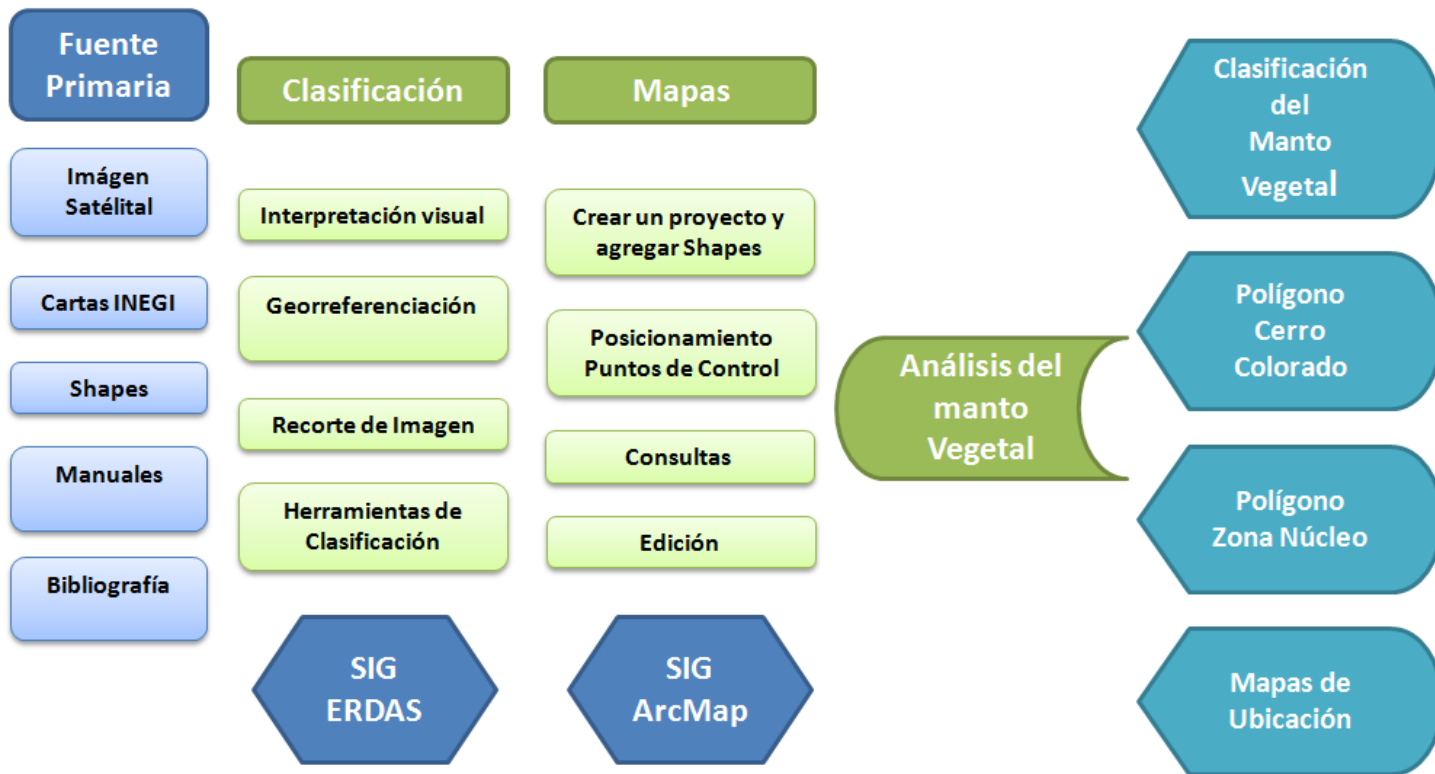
Fuente Primaria

Imágen Satélital

Cartas INEGI

Shapes

Manuales

Bibliografía

Clasificación

Interpretación visual

Georreferenciación

Recorte de Imagen

Herramientas de Clasificación

SIG ERDAS

Mapas

Crear un proyecto y agregar Shapes

Posicionamiento Puntos de Control

Consultas

Edición

SIG ArcMap

Análisis del manto Vegetal

Clasificación del Manto Vegetal

Polígono Cerro Colorado

Polígono Zona Núcleo

Mapas de Ubicación